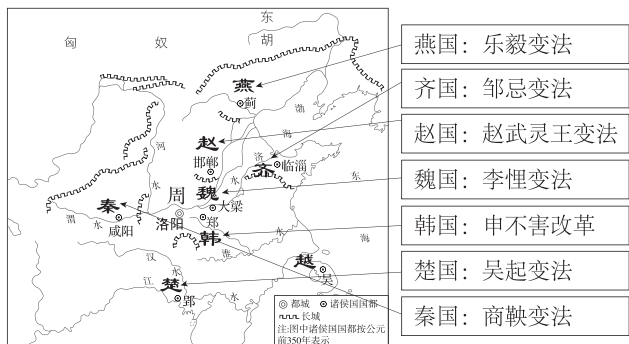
东

匈　奴　胡

燕
蓟

赵
邯郸

齐
临淄

渤

海

济

河

水

周

魏
大梁

秦
咸阳

洛阳

郑

韩

渭

水

淮

东

海

汉

越
吴

江

水

楚
郢

水

◎都城 ⊙诸侯国都
长城
注:图中诸侯国都按公元前350年表示

燕国：乐毅变法

齐国：邹忌变法

赵国：赵武灵王变法

魏国：李悝变法

韩国：申不害改革

楚国：吴起变法

秦国：商鞅变法